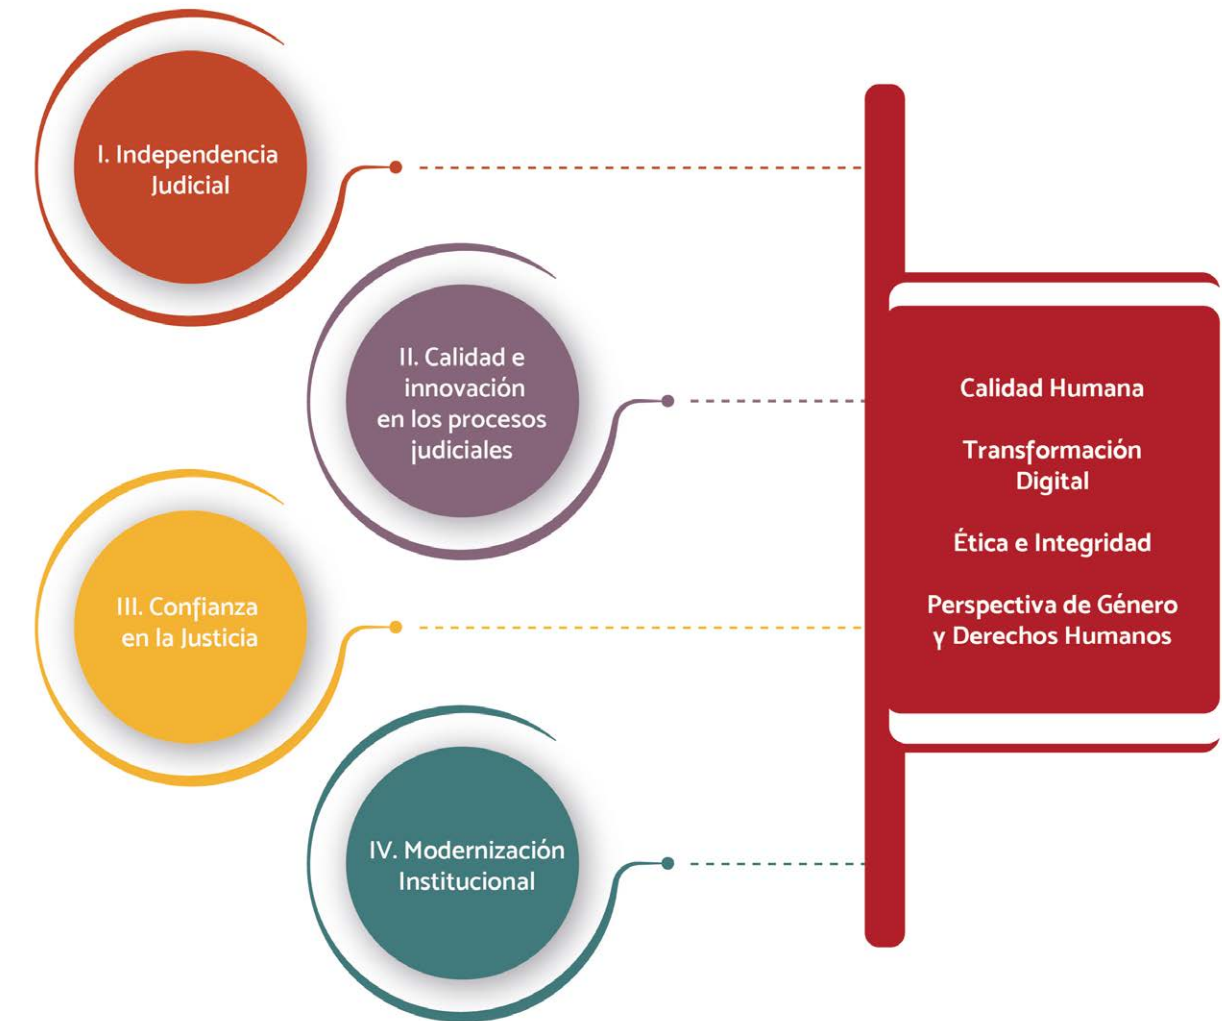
I. Independencia Judicial

II. Calidad e innovación en los procesos judiciales

III. Confianza en la Justicia

IV. Modernización Institucional

Calidad Humana

Transformación Digital

Ética e Integridad

Perspectiva de Género y Derechos Humanos